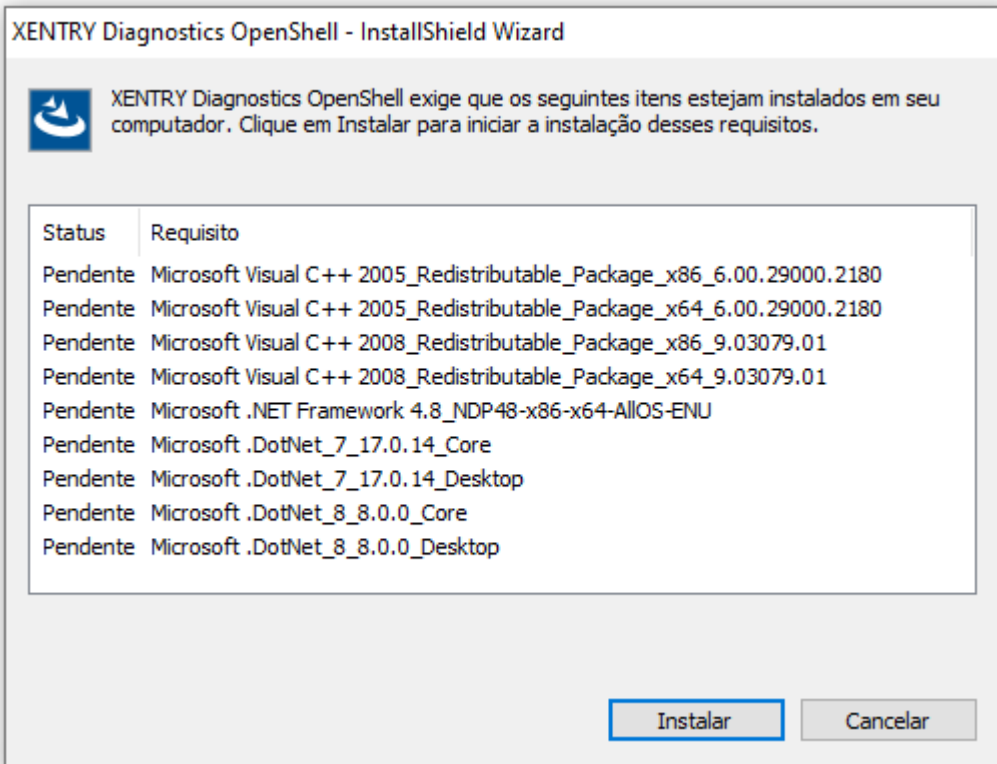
XENTRY Diagnostics OpenShell - InstallShield Wizard

XENTRY Diagnostics OpenShell exige que os seguintes itens estejam instalados em seu computador. Clique em Instalar para iniciar a instalação desses requisitos.

| Status | Requisito |
|---|---|
| Pendente | Microsoft Visual C++ 2005_Redistributable_Package_x86_6.00.29000.2180 |
| Pendente | Microsoft Visual C++ 2005_Redistributable_Package_x64_6.00.29000.2180 |
| Pendente | Microsoft Visual C++ 2008_Redistributable_Package_x86_9.03079.01 |
| Pendente | Microsoft Visual C++ 2008_Redistributable_Package_x64_9.03079.01 |
| Pendente | Microsoft .NET Framework 4.8_NDP48-x86-x64-AllOS-ENU |
| Pendente | Microsoft .DotNet_7_17.0.14_Core |
| Pendente | Microsoft .DotNet_7_17.0.14_Desktop |
| Pendente | Microsoft .DotNet_8_8.0.0_Core |
| Pendente | Microsoft .DotNet_8_8.0.0_Desktop |

Instalar Cancelar